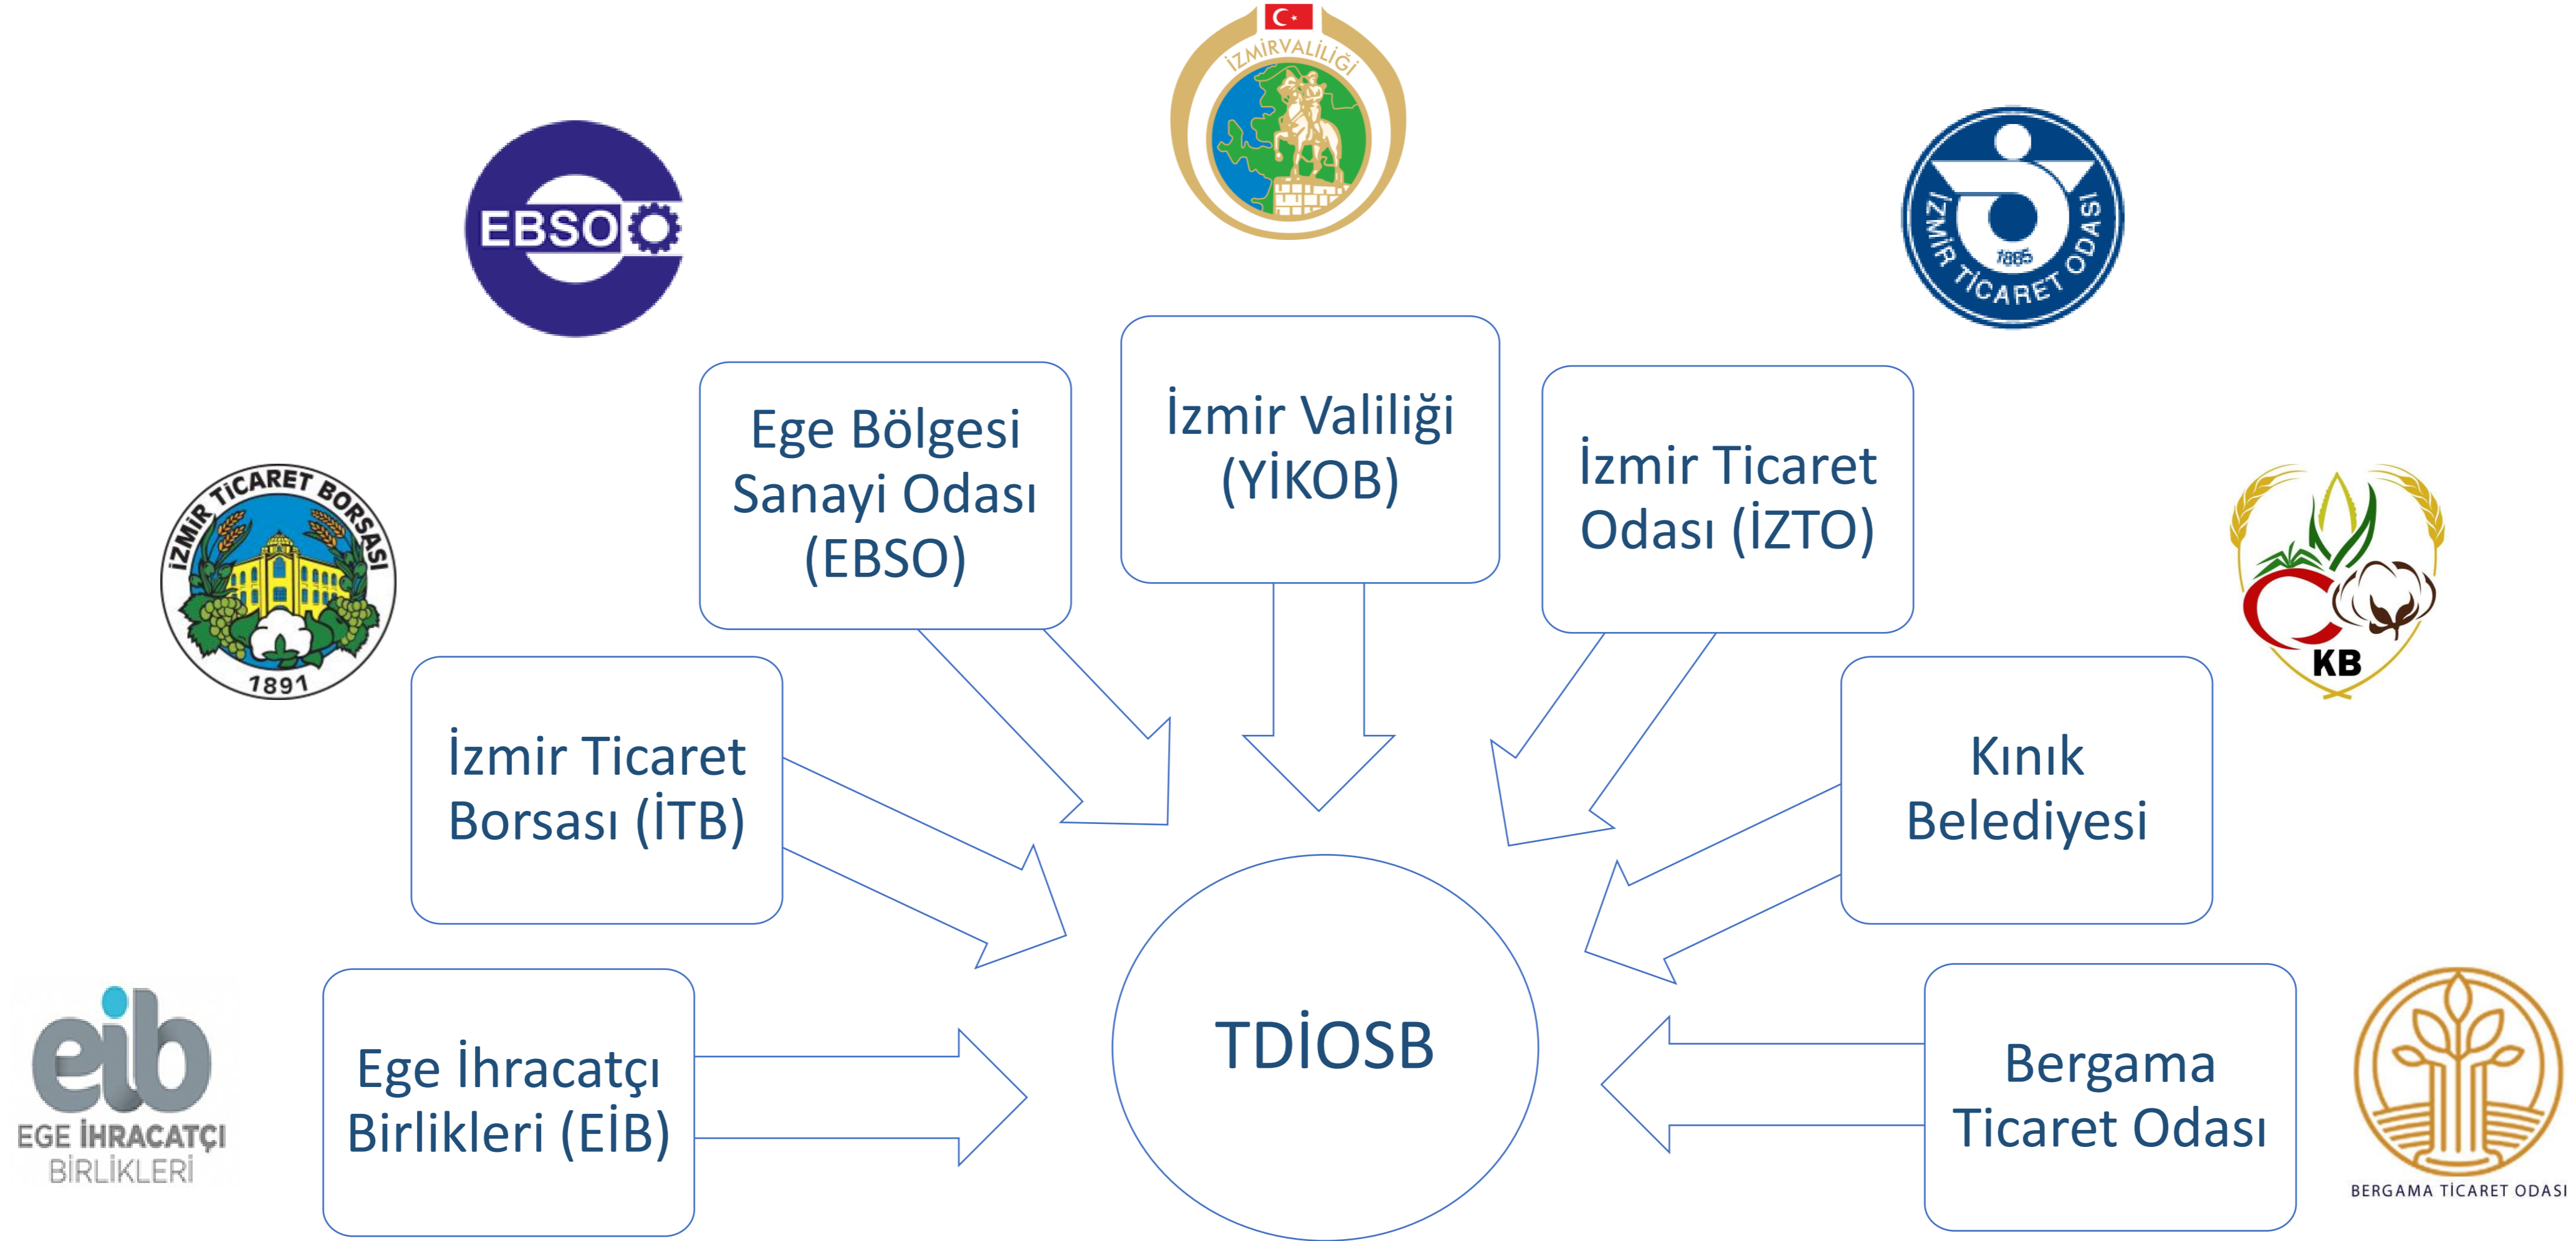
İZMİRVALİLİĞİ

EBSO

İZMİR TİCARET ODASI 1885

Ege Bölgesi Sanayi Odası (EBSO)

İzmir Valiliği (YİKOB)

İzmir Ticaret Odası (İZTO)

İZMİR TİCARET BORSASI 1891

KB

İzmir Ticaret Borsası (İTB)

Kınık Belediyesi

TDİOSB

eib EGE İHRACATÇI BİRLİKLERİ

Ege İhracatçı Birlikleri (EİB)

Bergama Ticaret Odası

BERGAMA TİCARET ODASI